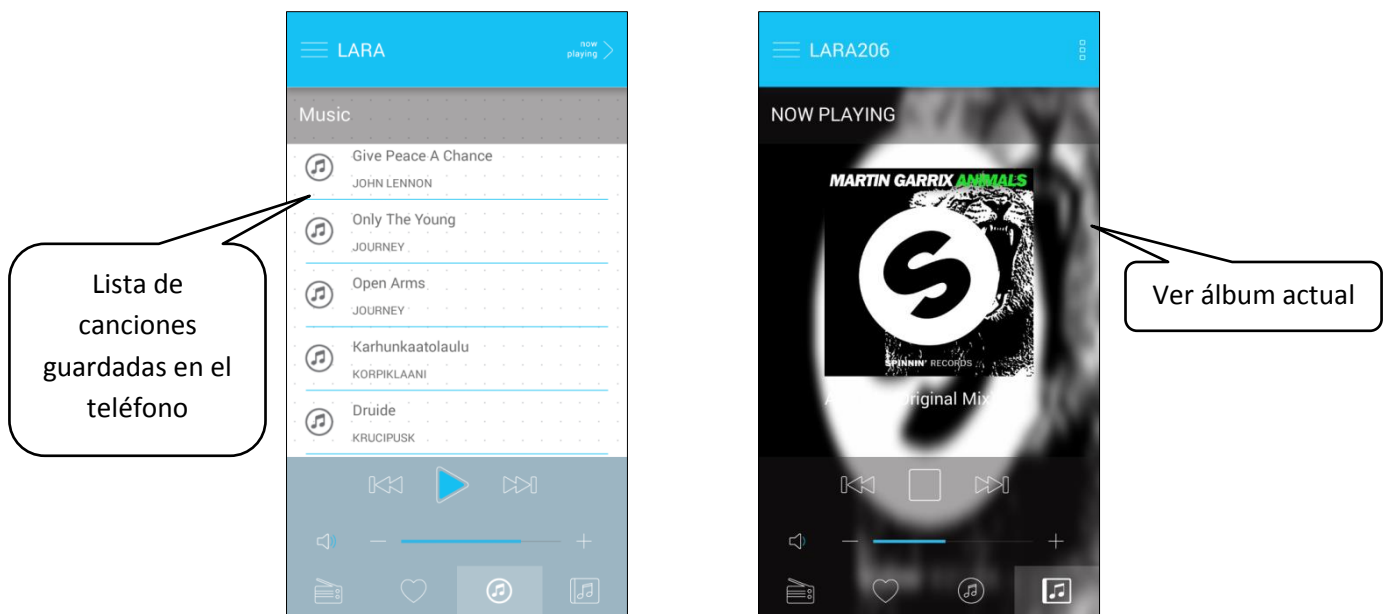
LARA

now playing

Music

Give Peace A Chance
JOHN LENNON

Only The Young
JOURNEY

Open Arms
JOURNEY

Karhunkaatolaulu
KORPIKLAANI

Druide
KRUCIPUSK

Lista de canciones guardadas en el teléfono

LARA206

NOW PLAYING

MARTIN GARRIX ANIMALS

SPINNIN' RECORDS

A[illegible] Original Mix

Ver álbum actual